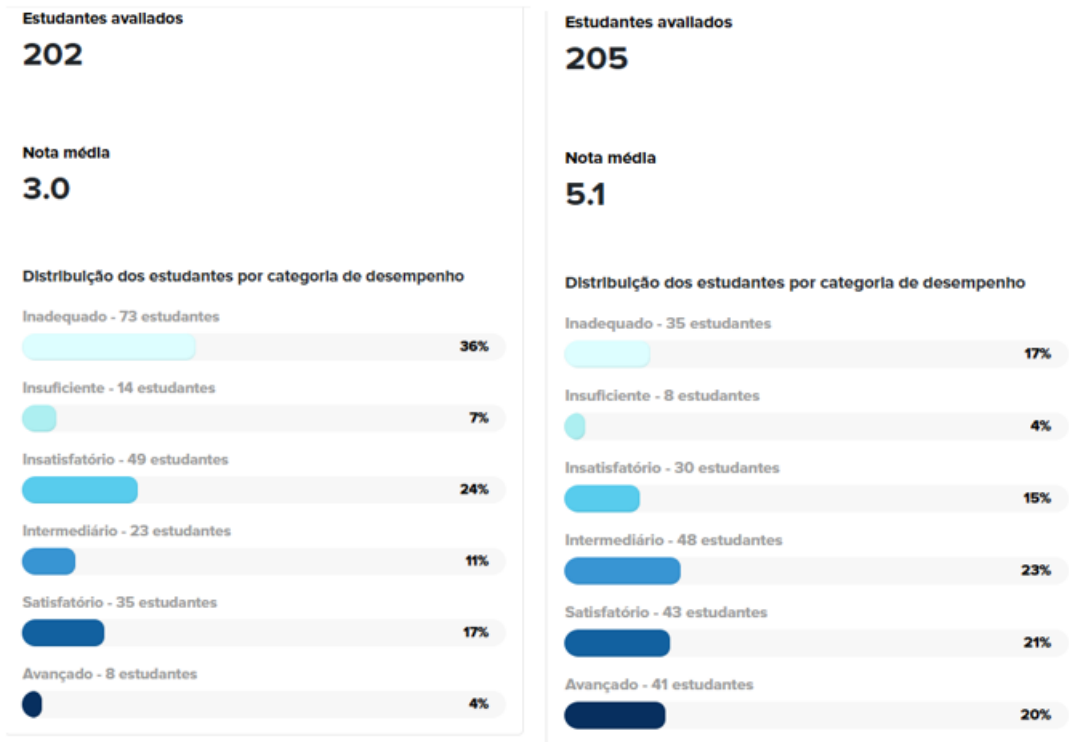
Estudantes avaliados
202

Nota média
3.0

Distribuição dos estudantes por categoria de desempenho

Inadequado - 73 estudantes
36%

Insuficiente - 14 estudantes
7%

Insatisfatório - 49 estudantes
24%

Intermediário - 23 estudantes
11%

Satisfatório - 35 estudantes
17%

Avançado - 8 estudantes
4%

Estudantes avaliados
205

Nota média
5.1

Distribuição dos estudantes por categoria de desempenho

Inadequado - 35 estudantes
17%

Insuficiente - 8 estudantes
4%

Insatisfatório - 30 estudantes
15%

Intermediário - 48 estudantes
23%

Satisfatório - 43 estudantes
21%

Avançado - 41 estudantes
20%